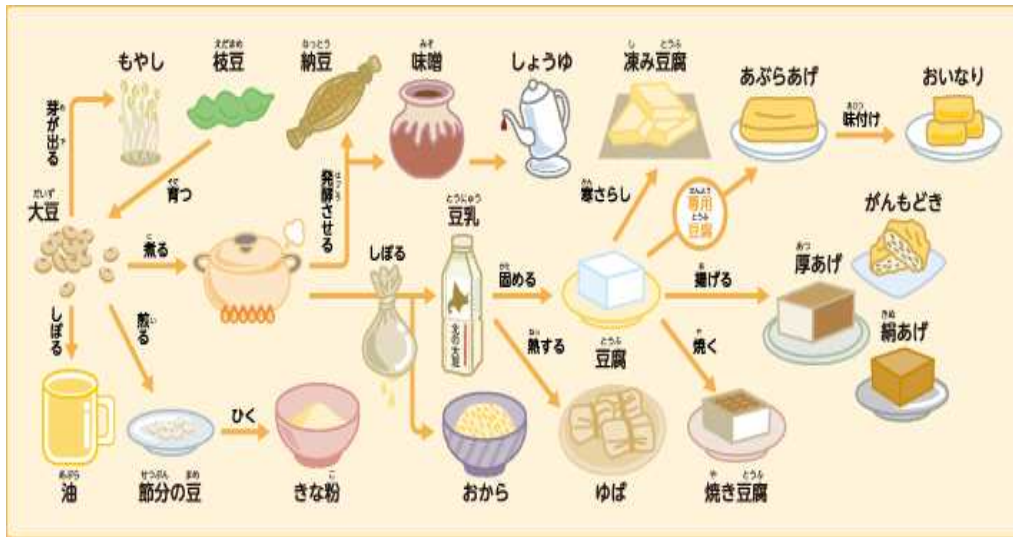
もやし
えだまめ
枝豆
なっとう
納豆
みそ
味噌
しょうゆ
し とうふ
凍み豆腐
あぶらあげ
おいなり

芽が出る
そだ
育つ
だいず
大豆
に
煮る
はっこう
発酵させる
しぼる
とうにゅう
豆乳
かん
寒さらし
せんよう
専用
とうふ
豆腐
あじつ
味付け
がんもどき

しぼる
い
煎る
かた
固める
ねっ
熱する
とうふ
豆腐
あ
揚げる
あつ
厚あげ
きぬ
絹あげ
や
焼く

あぶら
油
せつぶん まめ
節分の豆
ひく
こ
きな粉
おから
ゆば
や とうふ
焼き豆腐